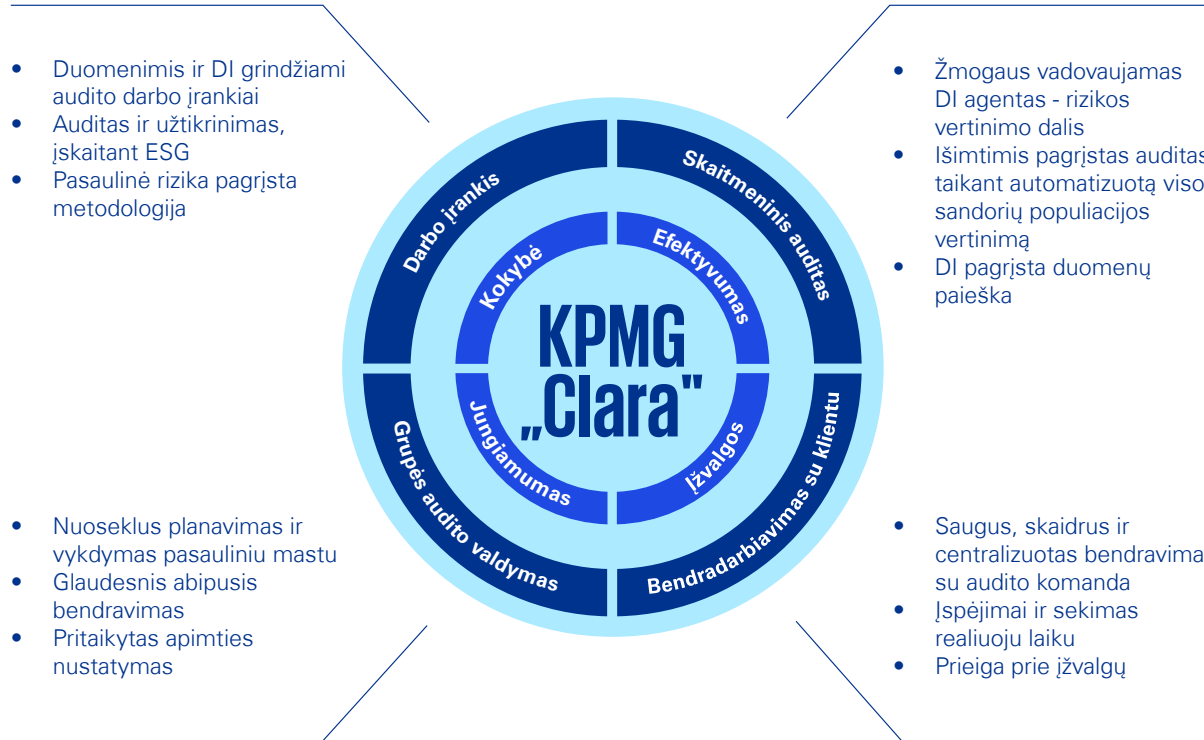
• Duomenimis ir DI grindžiami audito darbo įrankiai
• Auditas ir užtikrinimas, įskaitant ESG
• Pasaulinė rizika pagrįsta metodologija

• Žmogaus vadovaujamas DI agentas - rizikos vertinimo dalis
• Išimtimis pagrįstas auditas taikant automatizuotą viso sandorių populiacijos vertinimą
• DI pagrįsta duomenų paieška

Darbo įrankis
Skaitmeninis auditas
Bendradarbiavimas su klientu
Grupės audito valdymas

Kokybė
Efektyvumas
Įžvalgos
Jungiamumas

KPMG „Clara"

• Nuoseklus planavimas ir vykdymas pasauliniu mastu
• Glaudesnis abipusis bendravimas
• Pritaikytas apimties nustatymas

• Saugus, skaidrus ir centralizuotas bendravimas su audito komanda
• Įspėjimai ir sekimas realiuoju laiku
• Prieiga prie įžvalgų